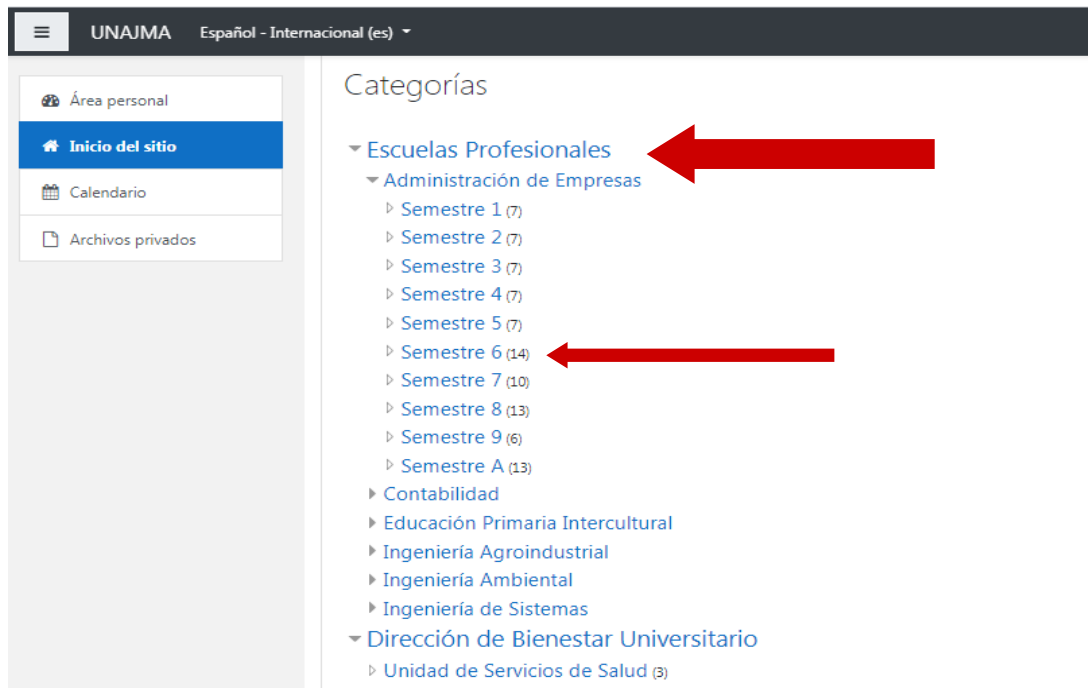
UNAJMA Español - Internacional (es)

Área personal
Inicio del sitio
Calendario
Archivos privados

Categorías

Escuelas Profesionales
Administración de Empresas
Semestre 1 (7)
Semestre 2 (7)
Semestre 3 (7)
Semestre 4 (7)
Semestre 5 (7)
Semestre 6 (14)
Semestre 7 (10)
Semestre 8 (13)
Semestre 9 (6)
Semestre A (13)
Contabilidad
Educación Primaria Intercultural
Ingeniería Agroindustrial
Ingeniería Ambiental
Ingeniería de Sistemas
Dirección de Bienestar Universitario
Unidad de Servicios de Salud (3)